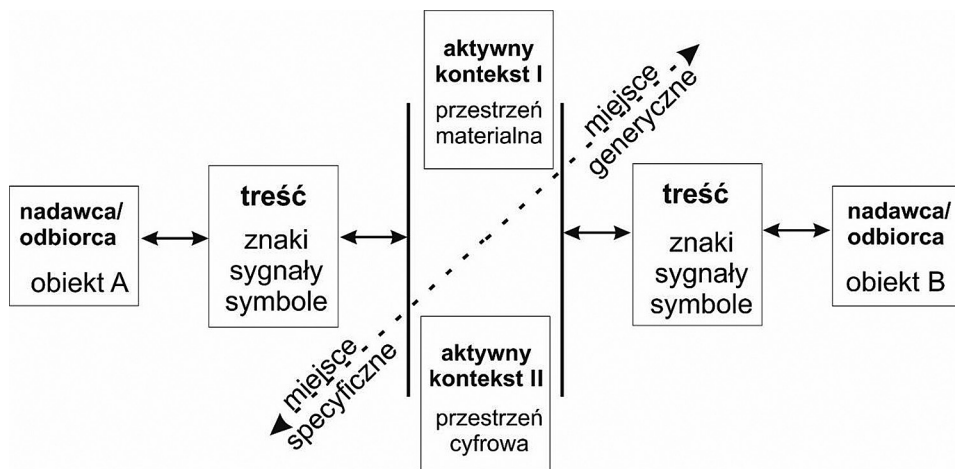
aktywny kontekst I

przestrzeń materialna

miejsce generyczne

nadawca/ odbiorca

obiekt A

treść

znaki sygnały symbole

treść

znaki sygnały symbole

nadawca/ odbiorca

obiekt B

miejsce specyficzne

aktywny kontekst II

przestrzeń cyfrowa